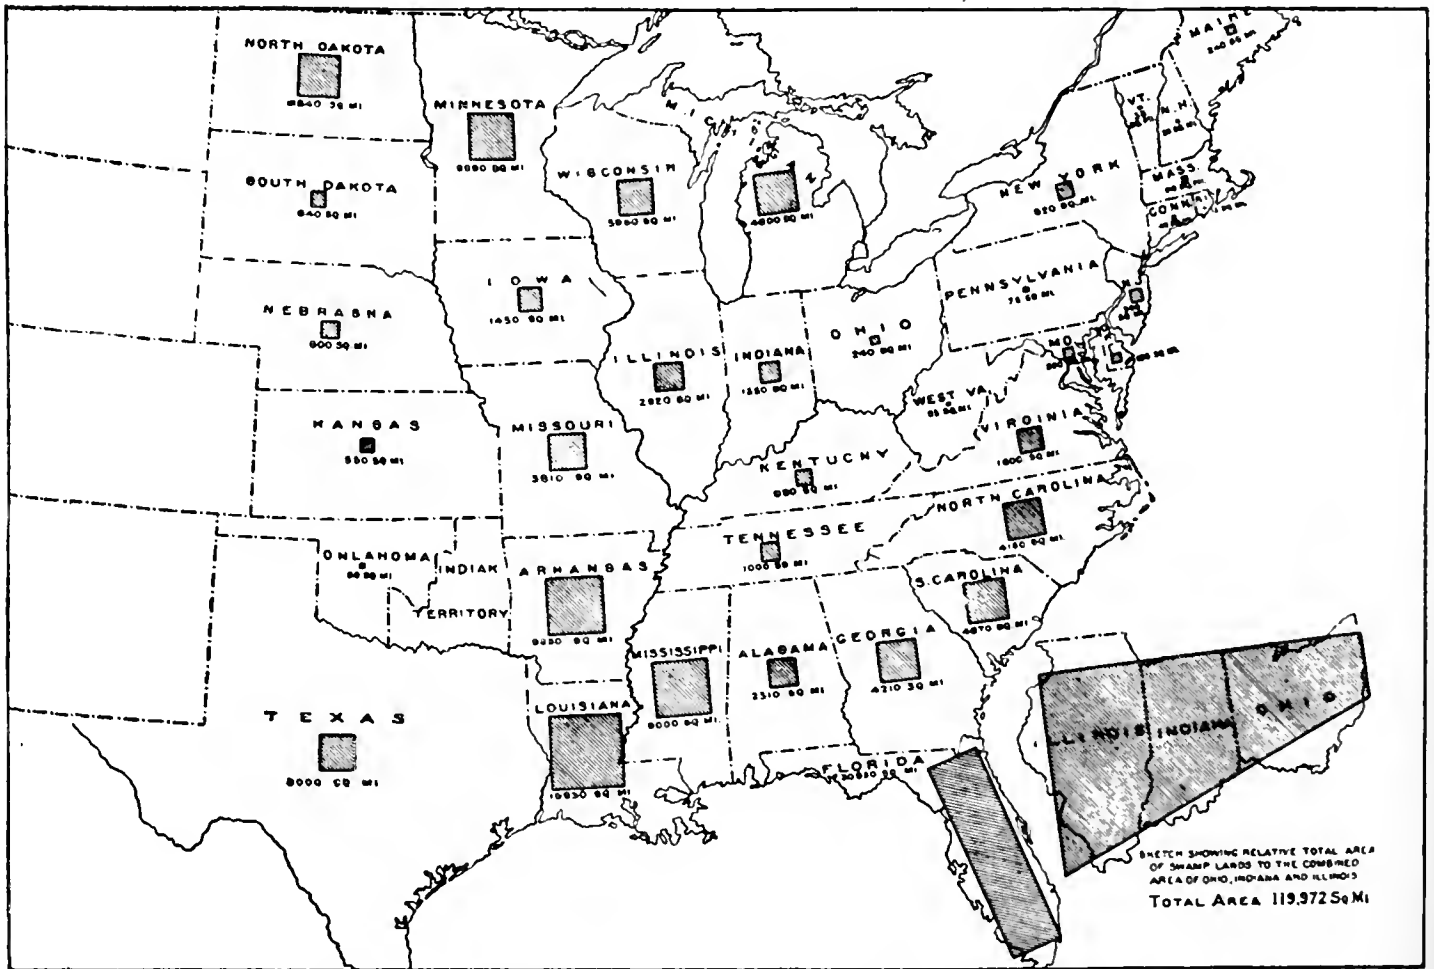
NORTH DAKOTA
6840 SQ MI

MINNESOTA
8080 SQ MI

SOUTH DAKOTA
640 SQ MI

WISCONSIN
5960 SQ MI

MICHIGAN
4600 SQ MI

MAINE
240 SQ MI

VT.

N.H.

MASS.

CONN.

NEW YORK
920 SQ MI

IOWA
1430 SQ MI

NEBRASKA
800 SQ MI

PENNSYLVANIA
75 SQ MI

OHIO
240 SQ MI

ILLINOIS
2820 SQ MI

INDIANA
1280 SQ MI

MD.

WEST VA.
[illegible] SQ MI

KANSAS
530 SQ MI

MISSOURI
3810 SQ MI

VIRGINIA
1800 SQ MI

KENTUCKY
680 SQ MI

NORTH CAROLINA
4150 SQ MI

TENNESSEE
1000 SQ MI

OKLAHOMA
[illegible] SQ MI

INDIAN TERRITORY

ARKANSAS
9230 SQ MI

S.CAROLINA
4670 SQ MI

MISSISSIPPI
9000 SQ MI

ALABAMA
2310 SQ MI

GEORGIA
4210 SQ MI

TEXAS
8000 SQ MI

LOUISIANA
10930 SQ MI

FLORIDA
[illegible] SQ MI

ILLINOIS INDIANA OHIO

SKETCH SHOWING RELATIVE TOTAL AREA OF SWAMP LANDS TO THE COMBINED AREA OF OHIO, INDIANA AND ILLINOIS

TOTAL AREA 119,972 SQ MI